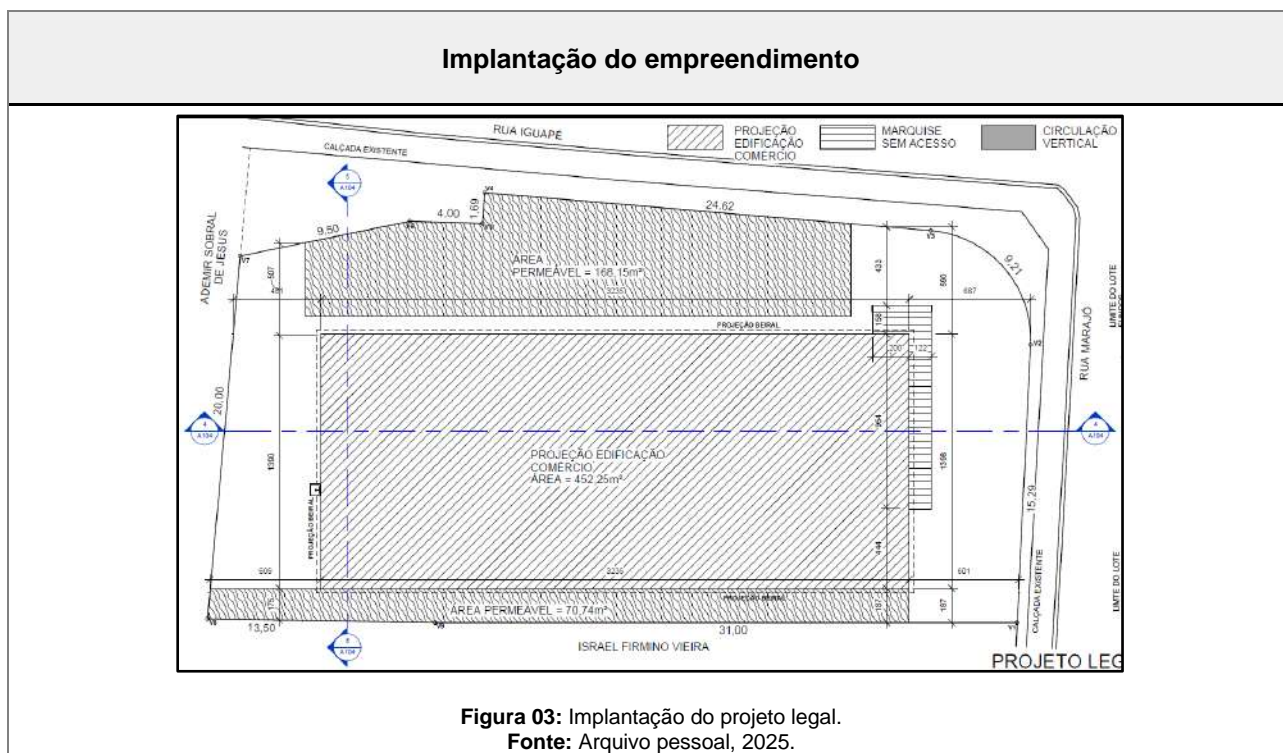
Implantação do empreendimento

RUA IGUAPE

PROJEÇÃO EDIFICAÇÃO COMERCIO

MARQUISE SEM ACESSO

CIRCULAÇÃO VERTICAL

CALÇADA EXISTENTE

ADEMIR SOBRAL DE JESUS

9,50

4,00

1,69

24,62

9,21

ÁREA PERMEÁVEL = 168,15m²

507

433

590

687

3235

PROJEÇÃO BEIRAL

RUA MARAJÓ

LIMITE DO LOTE

20,00

PROJEÇÃO EDIFICAÇÃO COMERCIO ÁREA = 452,25m²

1390

1398

954

444

15,29

PROJEÇÃO BEIRAL

609

3235

601

CALÇADA EXISTENTE

LIMITE DO LOTE

ÁREA PERMEÁVEL = 70,74m²

175

187

187

13,50

31,00

ISRAEL FIRMINO VIEIRA

A104

A104

A104

A104

PROJETO LEG

Figura 03: Implantação do projeto legal.
Fonte: Arquivo pessoal, 2025.